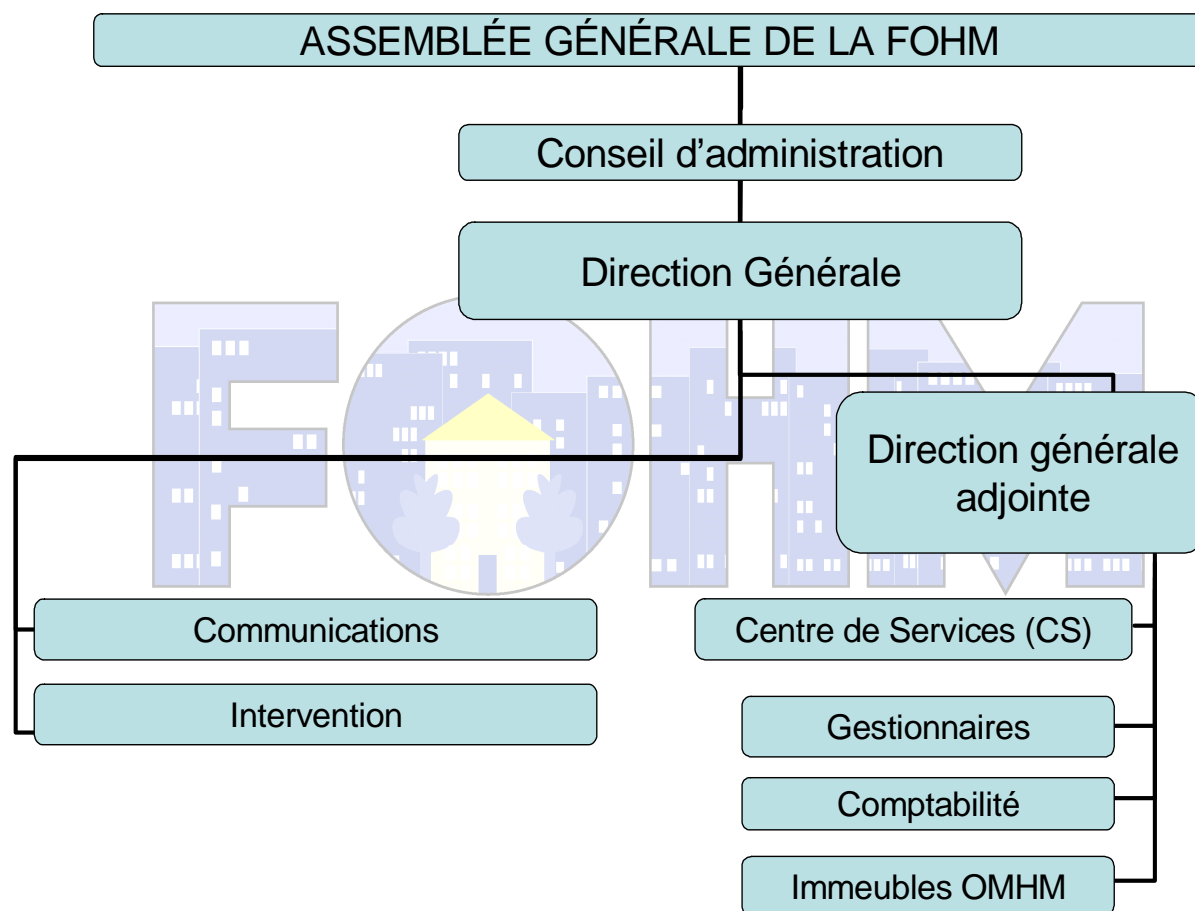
ASSEMBLÉE GÉNÉRALE DE LA FOHM

Conseil d'administration

Direction Générale

FOHM

Direction générale adjointe

Communications

Intervention

Centre de Services (CS)

Gestionnaires

Comptabilité

Immeubles OMHM